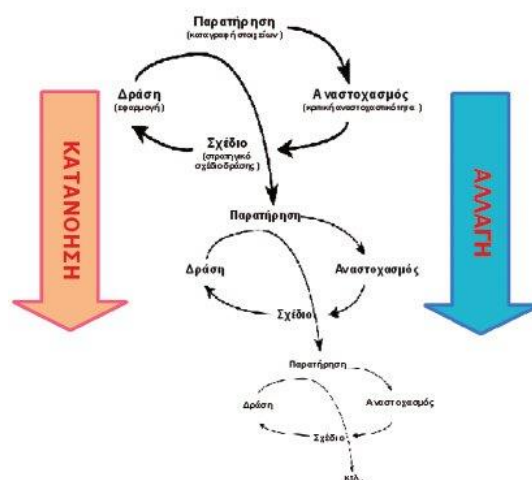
Παρατήρηση
(καταγραφή στοιχείων)

Δράση
(εφαρμογή)

Αναστοχασμός
(κριτική αναστοχαστικότητα)

Σχέδιο
(στρατηγικό σχέδιο δράσης)

ΚΑΤΑΝΟΗΣΗ

ΑΛΛΑΓΗ

Παρατήρηση

Δράση

Αναστοχασμός

Σχέδιο

Παρατήρηση

Δράση

Αναστοχασμός

Σχέδιο

κτλ.